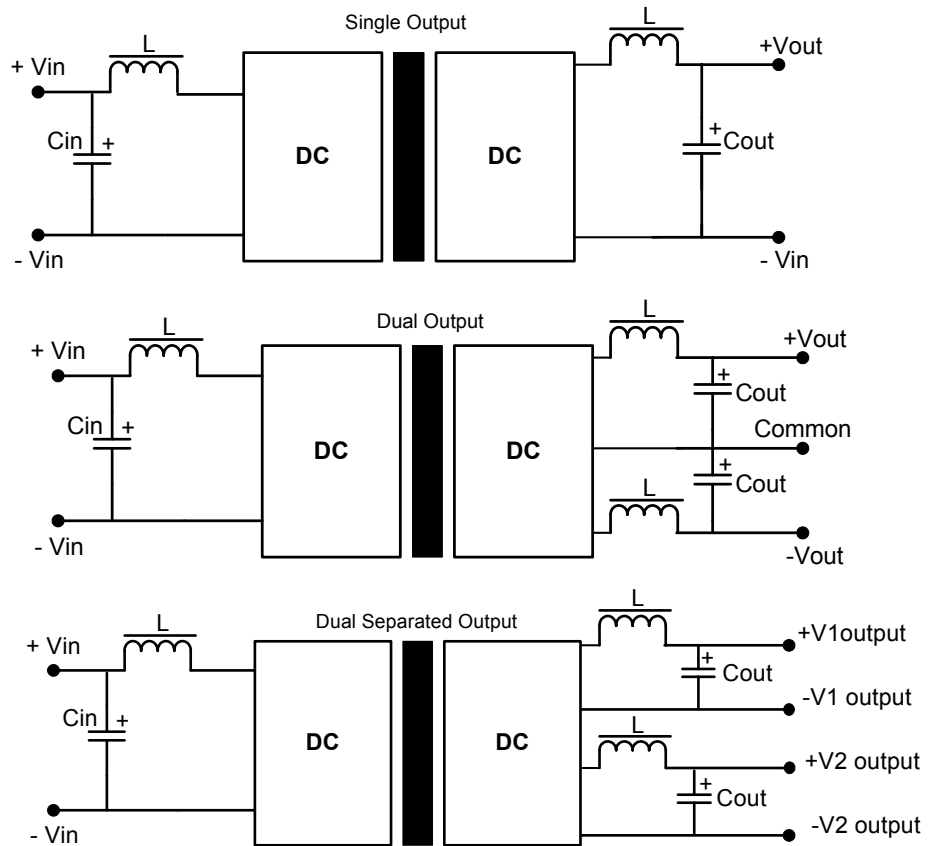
Single Output

+ Vin
L
Cin +
- Vin
DC
DC
L
+Vout
+ Cout
- Vin

Dual Output

+ Vin
L
Cin +
- Vin
DC
DC
L
+Vout
+ Cout
Common
+ Cout
L
-Vout

Dual Separated Output

+ Vin
L
Cin +
- Vin
DC
DC
L
+V1output
+ Cout
-V1 output
L
+V2 output
+ Cout
-V2 output